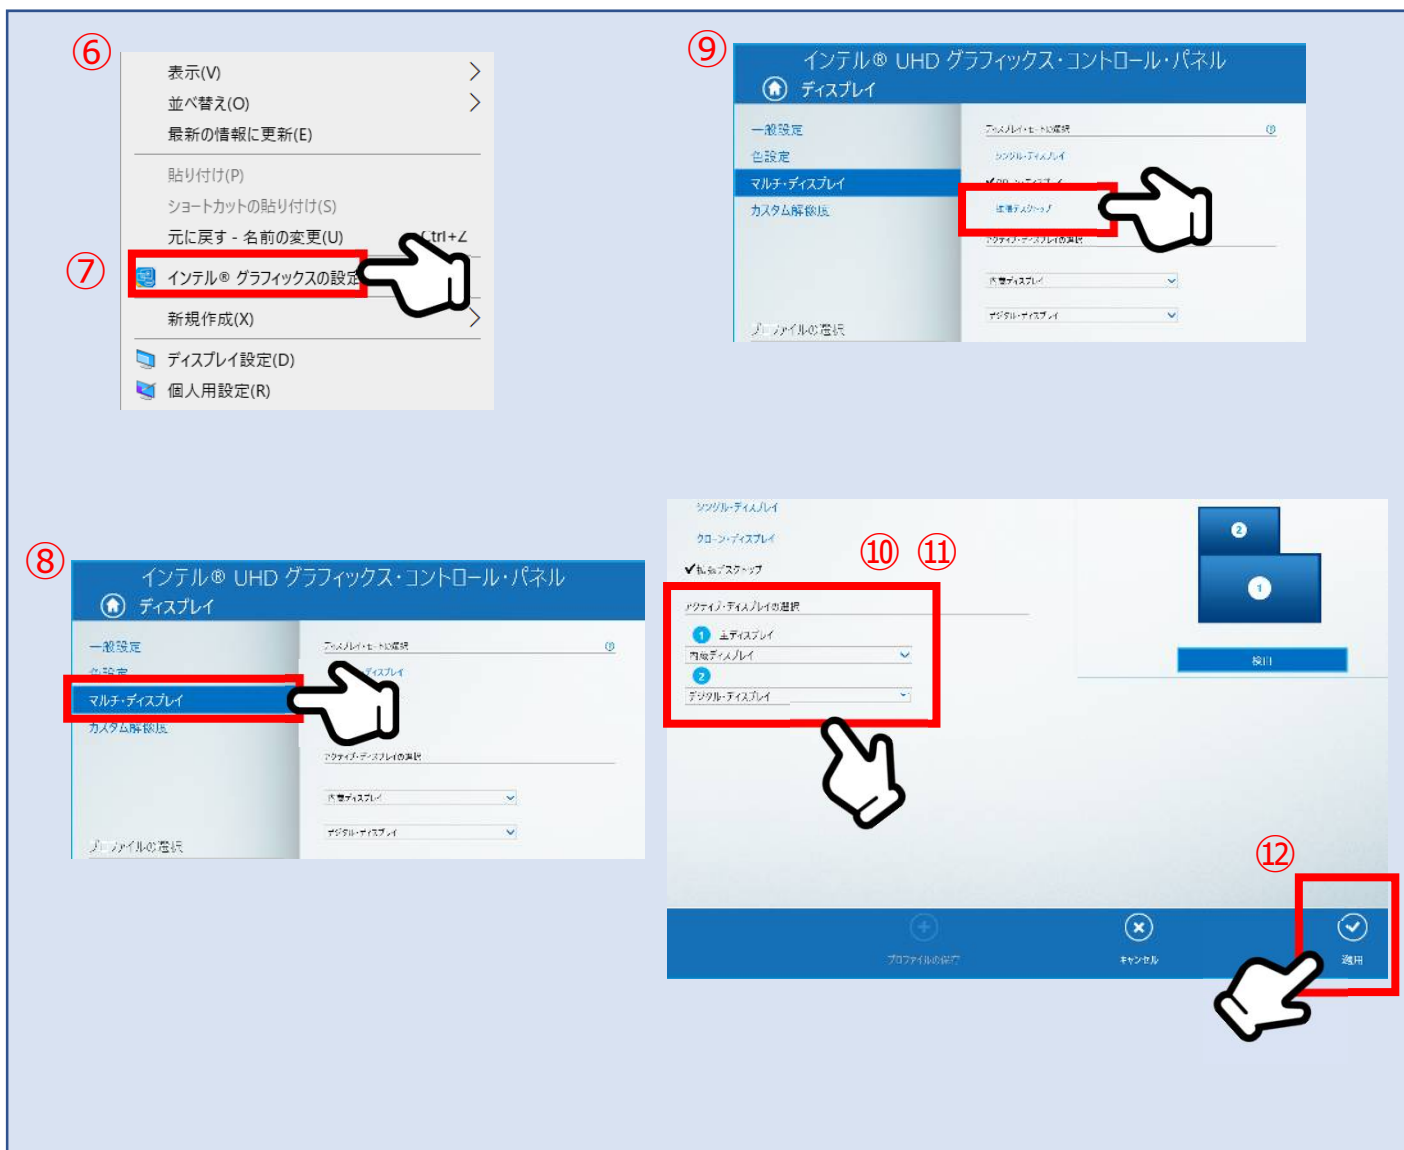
⑥
表示(V)
並べ替え(O)
最新の情報に更新(E)
貼り付け(P)
ショートカットの貼り付け(S)
元に戻す - 名前の変更(U) Ctrl+Z
⑦
インテル® グラフィックスの設定
新規作成(X)
ディスプレイ設定(D)
個人用設定(R)

⑨
インテル® UHD グラフィックス・コントロール・パネル
ディスプレイ
一般設定
色設定
マルチ・ディスプレイ
カスタム解像度
ディスプレイ・モードの選択
シングル・ディスプレイ
✔クローン・ディスプレイ
拡張デスクトップ
アクティブ・ディスプレイの選択
内蔵ディスプレイ
デジタル・ディスプレイ
プロファイルの選択

⑧
インテル® UHD グラフィックス・コントロール・パネル
ディスプレイ
一般設定
色設定
マルチ・ディスプレイ
カスタム解像度
ディスプレイ・モードの選択
ディスプレイ
アクティブ・ディスプレイの選択
内蔵ディスプレイ
デジタル・ディスプレイ
プロファイルの選択

シングル・ディスプレイ
クローン・ディスプレイ
✔拡張デスクトップ
⑩ ⑪
アクティブ・ディスプレイの選択
1 主ディスプレイ
内蔵ディスプレイ
2
デジタル・ディスプレイ
2
1
検出
⑫
プロファイルの保存
キャンセル
適用